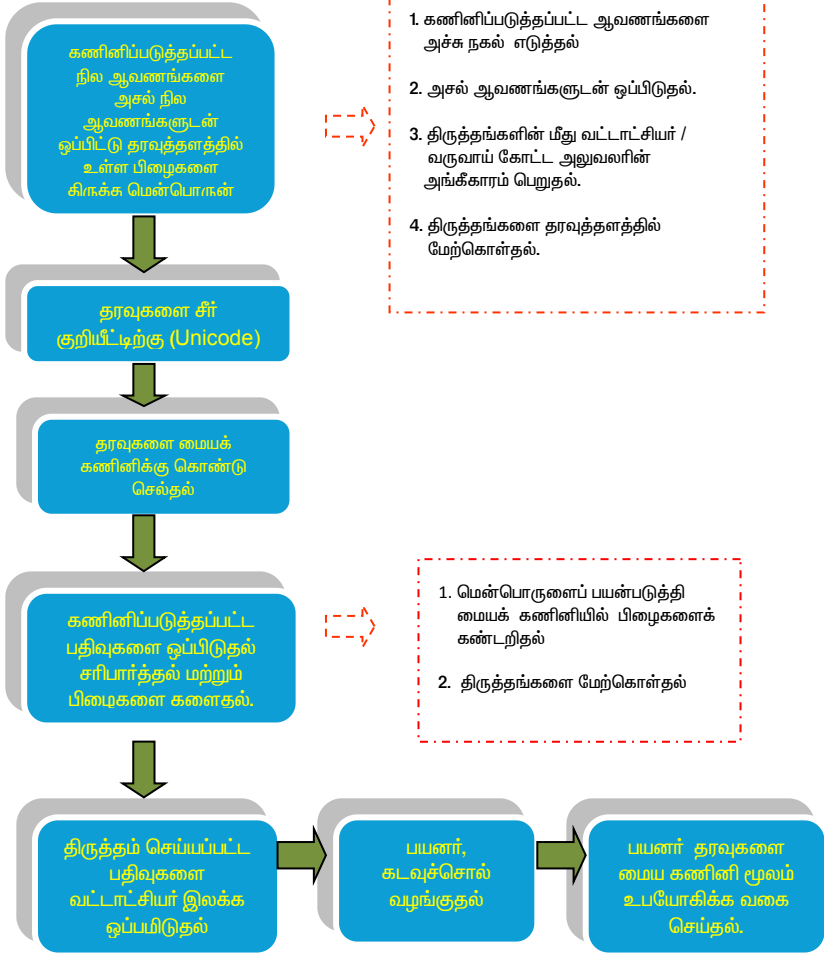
கணினிப்படுத்தப்பட்ட நில ஆவணங்களை அசல் நில ஆவணங்களுடன் ஒப்பிட்டு தரவுத்தளத்தில் உள்ள பிழைகளை கிராமக்க மென்பொருள்

1. கணினிப்படுத்தப்பட்ட ஆவணங்களை அச்சு நகல் எடுத்தல்

2. அசல் ஆவணங்களுடன் ஒப்பிடுதல்.

3. திருத்தங்களின் மீது வட்டாட்சியர் / வருவாய் கோட்ட அலுவலரின் அங்கீகாரம் பெறுதல்.

4. திருத்தங்களை தரவுத்தளத்தில் மேற்கொள்தல்.

தரவுகளை சீர் குறியீட்டிற்கு (Unicode)

தரவுகளை மையக் கணினிக்கு கொண்டு செல்தல்

கணினிப்படுத்தப்பட்ட பதிவுகளை ஒப்பிடுதல் சரிபார்த்தல் மற்றும் பிழைகளை களைதல்.

1. மென்பொருளைப் பயன்படுத்தி மையக் கணினியில் பிழைகளைக் கண்டறிதல்

2. திருத்தங்களை மேற்கொள்தல்

திருத்தம் செய்யப்பட்ட பதிவுகளை வட்டாட்சியர் இலக்க ஒப்பமிடுதல்

பயனர், கடவுச்சொல் வழங்குதல்

பயனர் தரவுகளை மைய கணினி மூலம் உபயோகிக்க வகை செய்தல்.